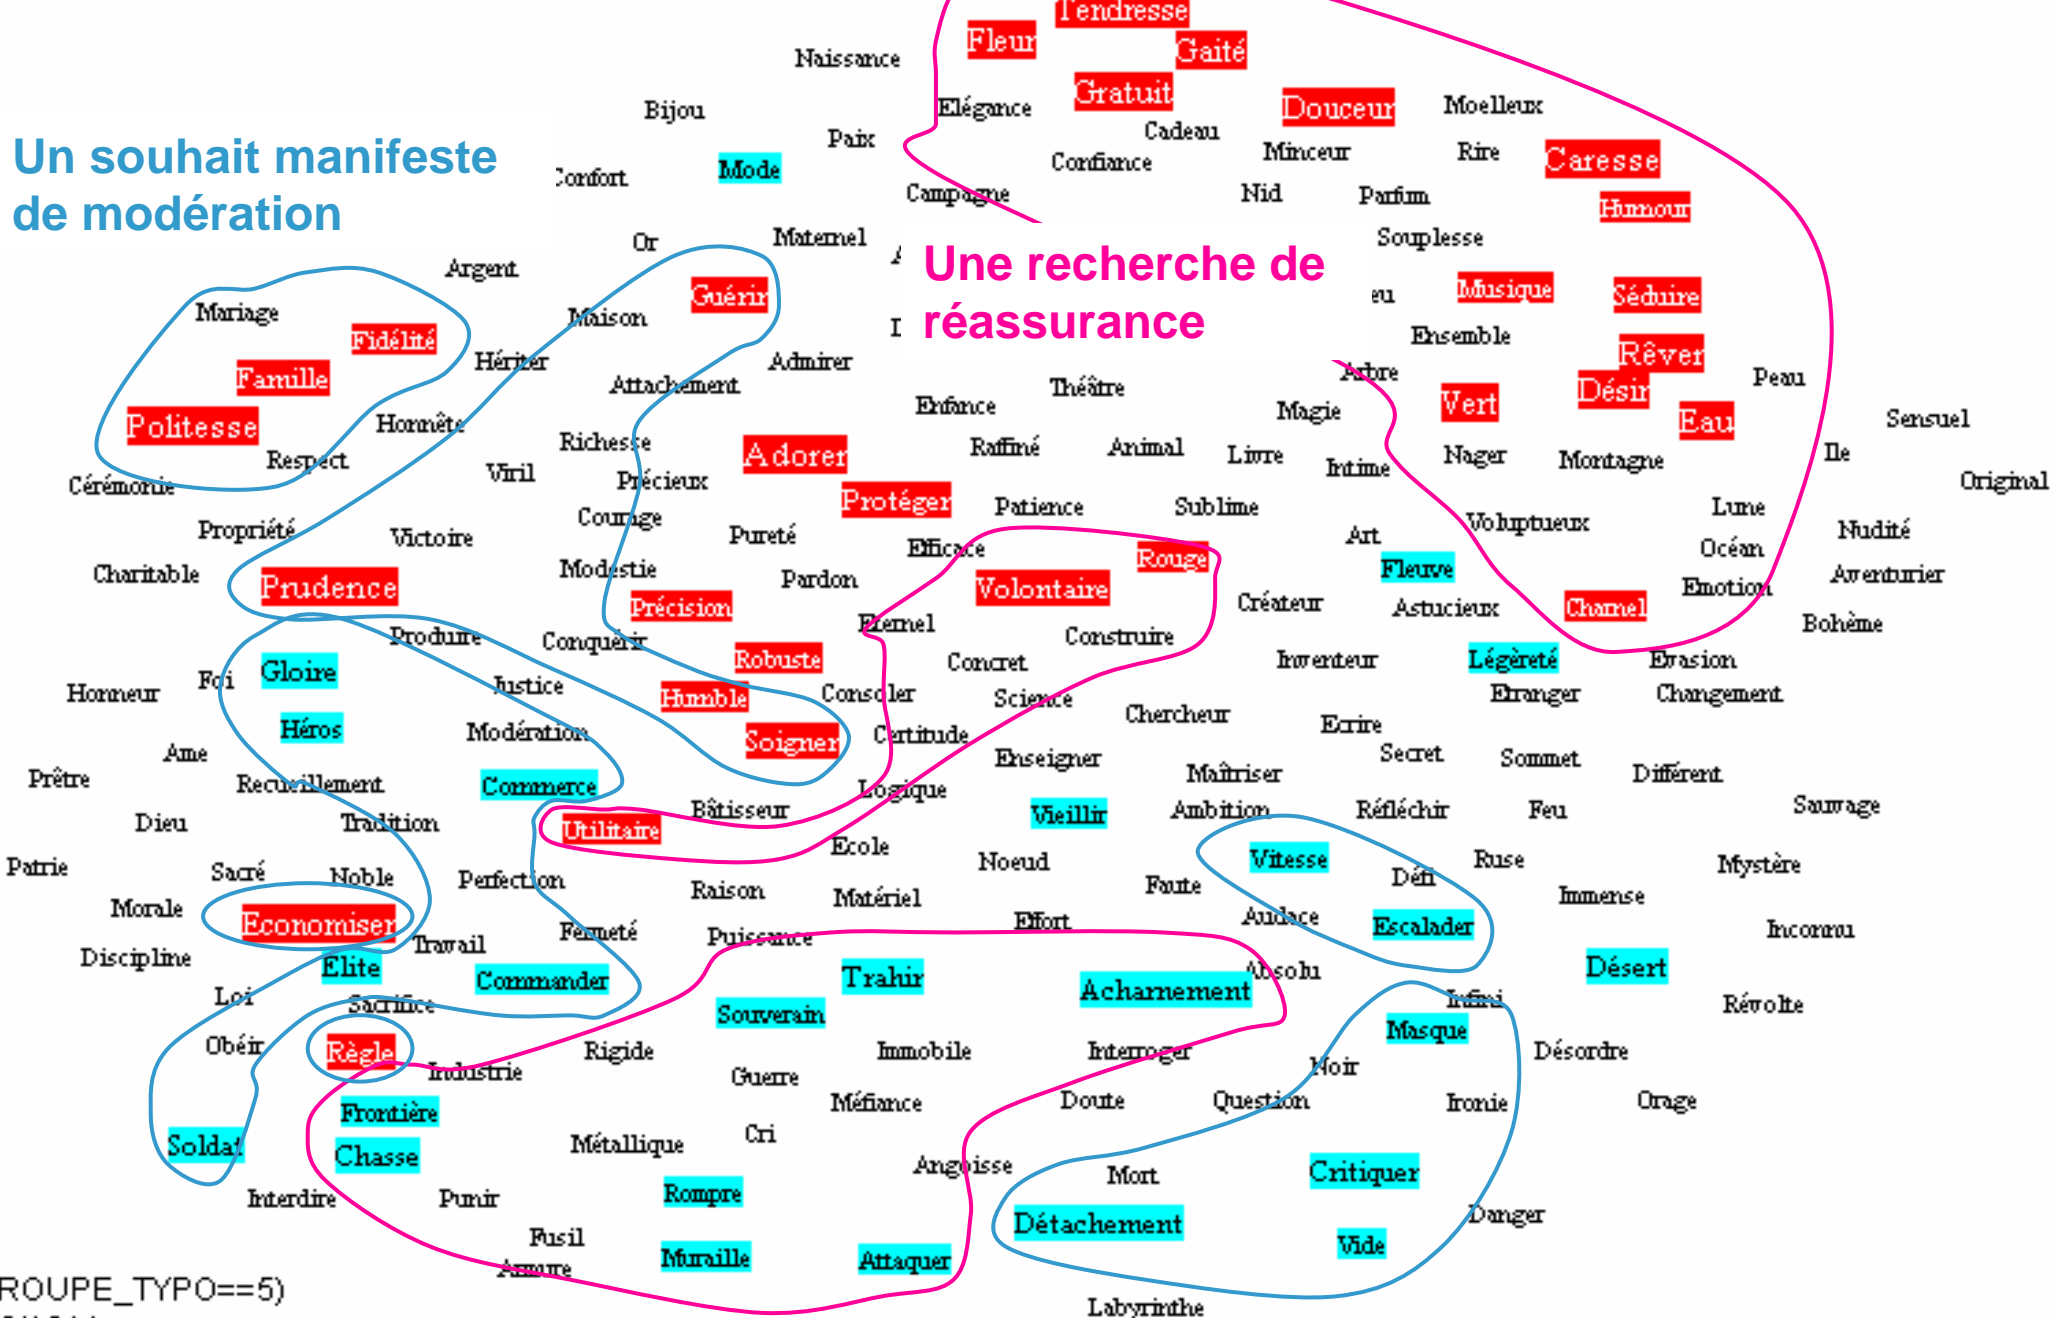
Un souhait manifeste de modération

Une recherche de réassurance

Tendresse
Fleur
Gaité
Naissance
Gratuit
Douceur
Moelleux
Bijou
Elégance
Cadeau
Paix
Confiance
Minceur
Rire
Caresse
Confort
Mode
Campagne
Nid
Parfum
Humour
Or
Maternel
Souplesse
Argent
Guérir
Musique
Séduire
Mariage
Maison
Ensemble
Fidélité
Hériter
Admirer
Rêver
Famille
Attachement
Arbre
Peau
Enfance
Théâtre
Vert
Désir
Politesse
Honnête
Richesse
Magie
Eau
Sensuel
Respect
Viril
Adorer
Raffiné
Animal
Livre
Intime
Nager
Montagne
Ile
Cérémonie
Précieux
Original
Courage
Protéger
Patience
Sublime
Propriété
Pureté
Voluptueux
Lune
Nudité
Victoire
Efficace
Art
Océan
Charitable
Modestie
Rouge
Fleuve
Prudence
Pardon
Volontaire
Créateur
Astucieux
Chanel
Emotion
Aventurier
Précision
Eternel
Construire
Bohème
Produire
Conquérir
Concret
Inventeur
Légèreté
Evasion
Honneur
Foi
Gloire
Robuste
Justice
Humble
Consoler
Science
Etranger
Changement
Héros
Chercheur
Modération
Soigner
Certitude
Ecrire
Ame
Enseigner
Secret
Sommet
Prêtre
Recueillement
Commerce
Maîtriser
Différent
Logique
Dieu
Tradition
Bâtisseur
Vieillir
Ambition
Réfléchir
Feu
Sauvage
Utilitaire
Ecole
Patrie
Sacré
Noble
Perfection
Noeud
Vitesse
Défi
Ruse
Mystère
Raison
Faute
Matériel
Immense
Morale
Economiser
Audace
Escalader
Fermeté
Effort
Travail
Puissance
Inconnu
Discipline
Elite
Trahir
Absolu
Désert
Commander
Acharnement
Loi
Sacrifice
Infini
Révolte
Souverain
Masque
Obéir
Règle
Immobile
Interroger
Rigide
Désordre
Industrie
Guerre
Noir
Frontière
Méfiance
Doute
Question
Ironie
Orage
Soldat
Cri
Chasse
Métallique
Angoisse
Mort
Critiquer
Interdire
Rompre
Punir
Danger
Détachement
Fusil
Vide
Armure
Muraille
Attaquer
Labyrinthe
ROUPE_TYPO==5)